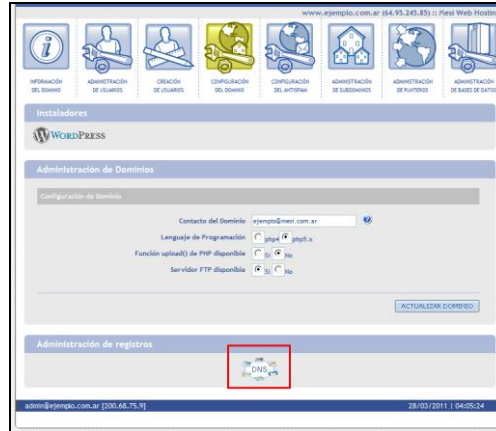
www.ejemplo.com.ar (64.95.245.85) :: Flesi Web Hostin

INFORMACIÓN DEL DOMINIO

ADMINISTRACIÓN DE USUARIOS

CREACIÓN DE USUARIOS

CONFIGURACIÓN DEL DOMINIO

CONFIGURACIÓN DEL ANTISPAM

ADMINISTRACIÓN DE SUBDOMINIOS

ADMINISTRACIÓN DE PUNTEROS

ADMINISTRACIÓN DE BASES DE DATOS

Instaladores

WordPress

Administración de Dominios

Configuración de Dominio

Contacto del Dominio ejemplo@mesi.com.ar

Lenguaje de Programación php4 php5.x

Función upload() de PHP disponible Si No

Servidor FTP disponible Si No

ACTUALIZAR DOMINIO

Administración de registros

DNS

admin@ejemplo.com.ar [200.68.75.9]

28/03/2011 | 04:05:24